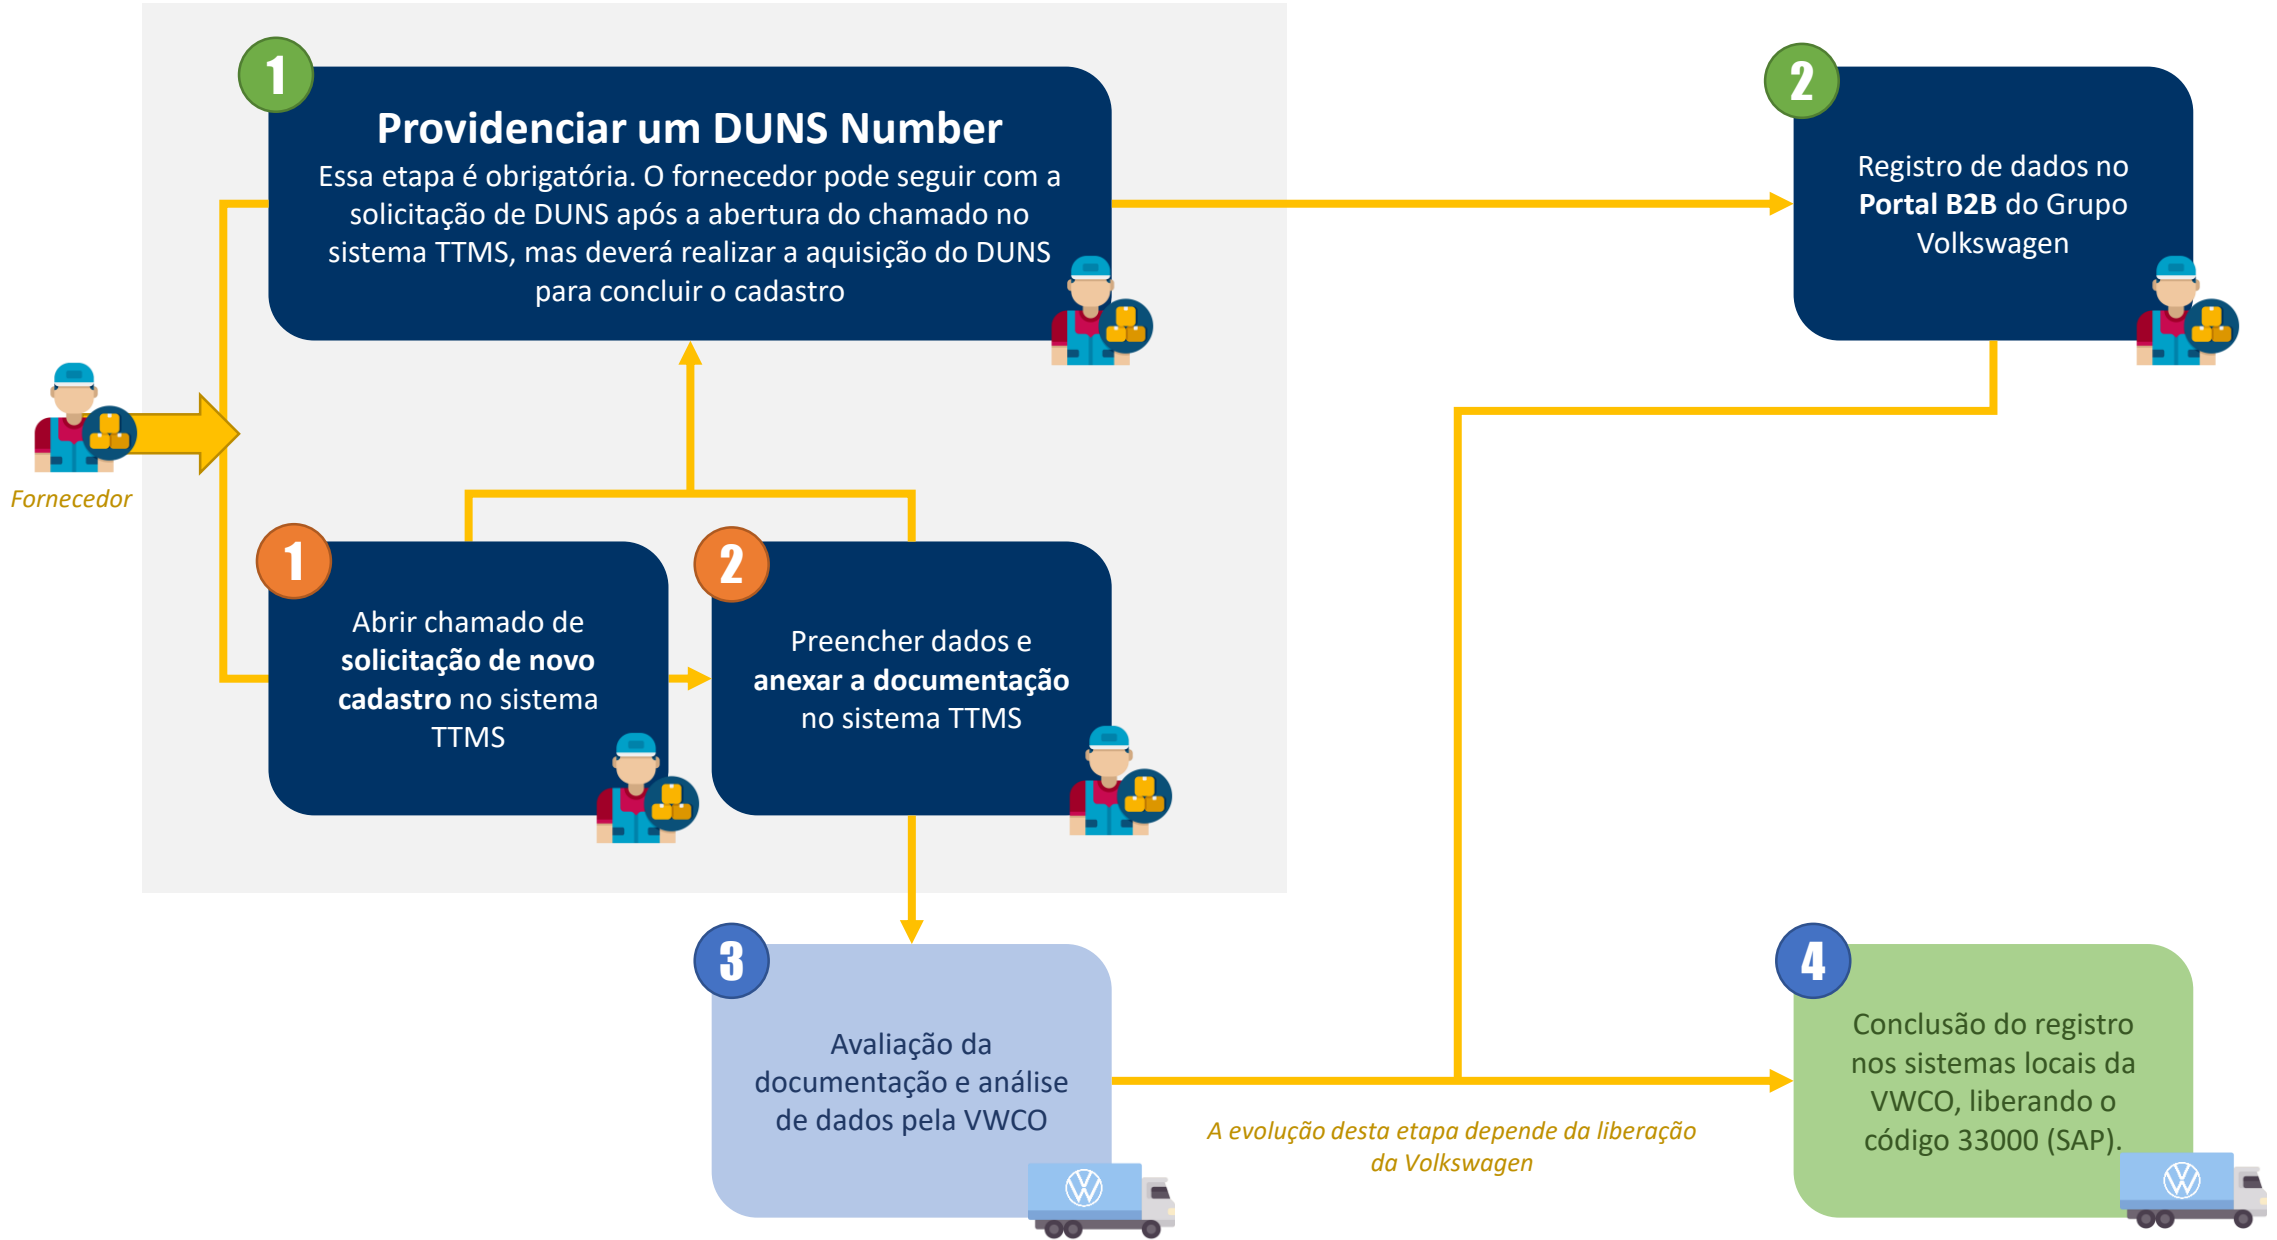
1

Providenciar um DUNS Number

Essa etapa é obrigatória. O fornecedor pode seguir com a solicitação de DUNS após a abertura do chamado no sistema TTMS, mas deverá realizar a aquisição do DUNS para concluir o cadastro

2

Registro de dados no **Portal B2B** do Grupo Volkswagen

Fornecedor

1

Abrir chamado de **solicitação de novo cadastro** no sistema TTMS

2

Preencher dados e **anexar a documentação** no sistema TTMS

3

Avaliação da documentação e análise de dados pela VWCO

A evolução desta etapa depende da liberação da Volkswagen

4

Conclusão do registro nos sistemas locais da VWCO, liberando o código 33000 (SAP).